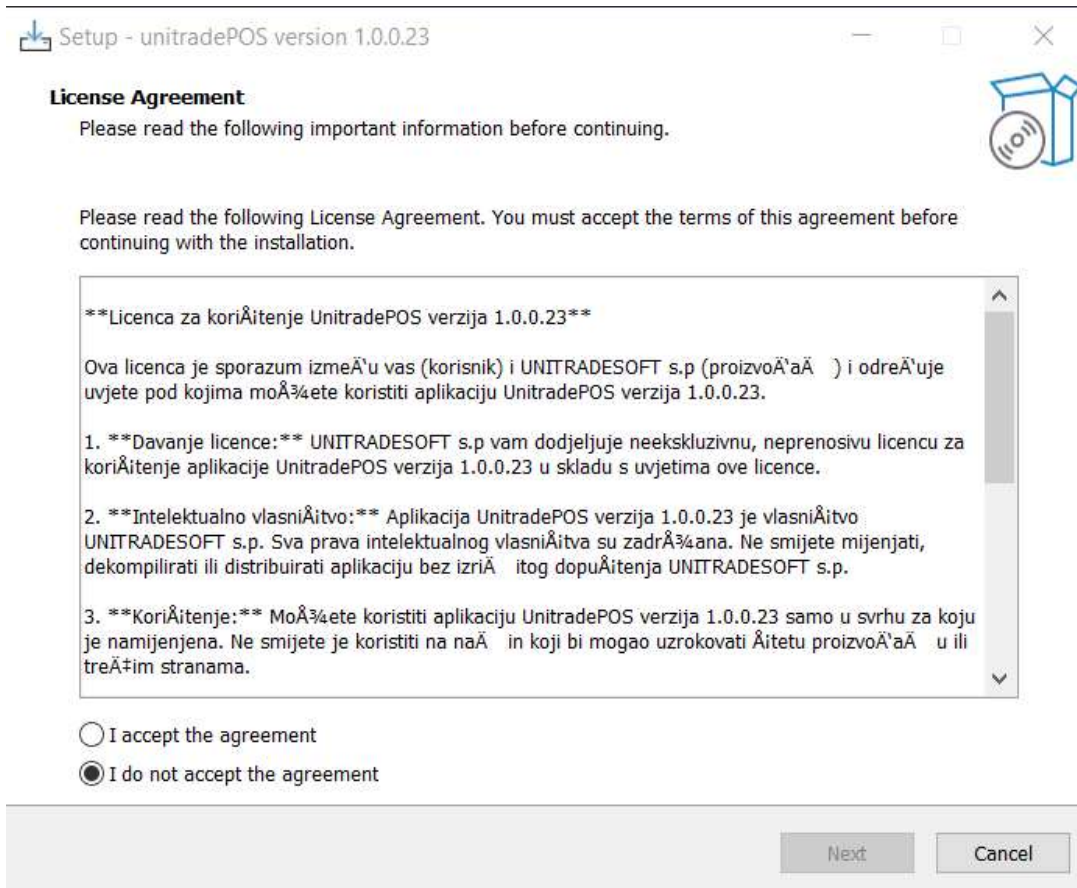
Setup - unitradePOS version 1.0.0.23

License Agreement
Please read the following important information before continuing.

Please read the following License Agreement. You must accept the terms of this agreement before continuing with the installation.

**Licenca za koriÅ¡tenje UnitradePOS verzija 1.0.0.23**

Ova licenca je sporazum izmeÄ‘u vas (korisnik) i UNITRADESOFT s.p (proizvoÄ‘aÄ ) i odreÄ‘uje uvjete pod kojima moÅ¾ete koristiti aplikaciju UnitradePOS verzija 1.0.0.23.

1. **Davanje licence:** UNITRADESOFT s.p vam dodjeljuje neekskluzivnu, neprenosivu licencu za koriÅ¡tenje aplikacije UnitradePOS verzija 1.0.0.23 u skladu s uvjetima ove licence.

2. **Intelektualno vlasniÅ¡tvo:** Aplikacija UnitradePOS verzija 1.0.0.23 je vlasniÅ¡tvo UNITRADESOFT s.p. Sva prava intelektualnog vlasniÅ¡tva su zadrÅ¾ana. Ne smijete mijenjati, dekompilirati ili distribuirati aplikaciju bez izriÄ itog dopuÅ¡tenja UNITRADESOFT s.p.

3. **KoriÅ¡tenje:** MoÅ¾ete koristiti aplikaciju UnitradePOS verzija 1.0.0.23 samo u svrhu za koju je namijenjena. Ne smijete je koristiti na naÄ in koji bi mogao uzrokovati Å¡tetu proizvoÄ‘aÄ u ili treÄ‡im stranama.

I accept the agreement

I do not accept the agreement

Next

Cancel